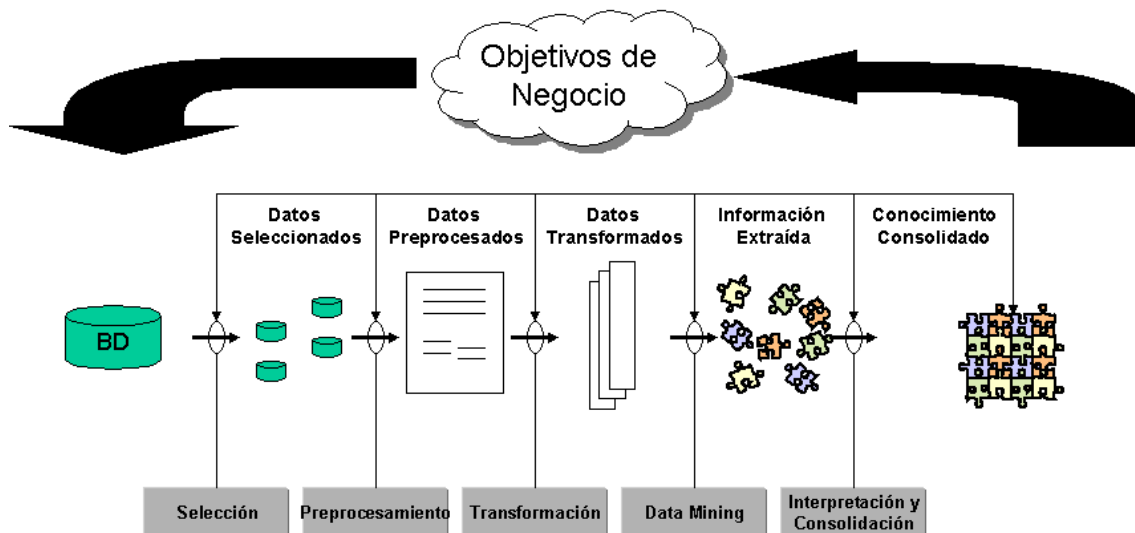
Objetivos de Negocio

Datos Seleccionados

Datos Preprocesados

Datos Transformados

Información Extraída

Conocimiento Consolidado

BD

Selección

Preprocesamiento

Transformación

Data Mining

Interpretación y Consolidación